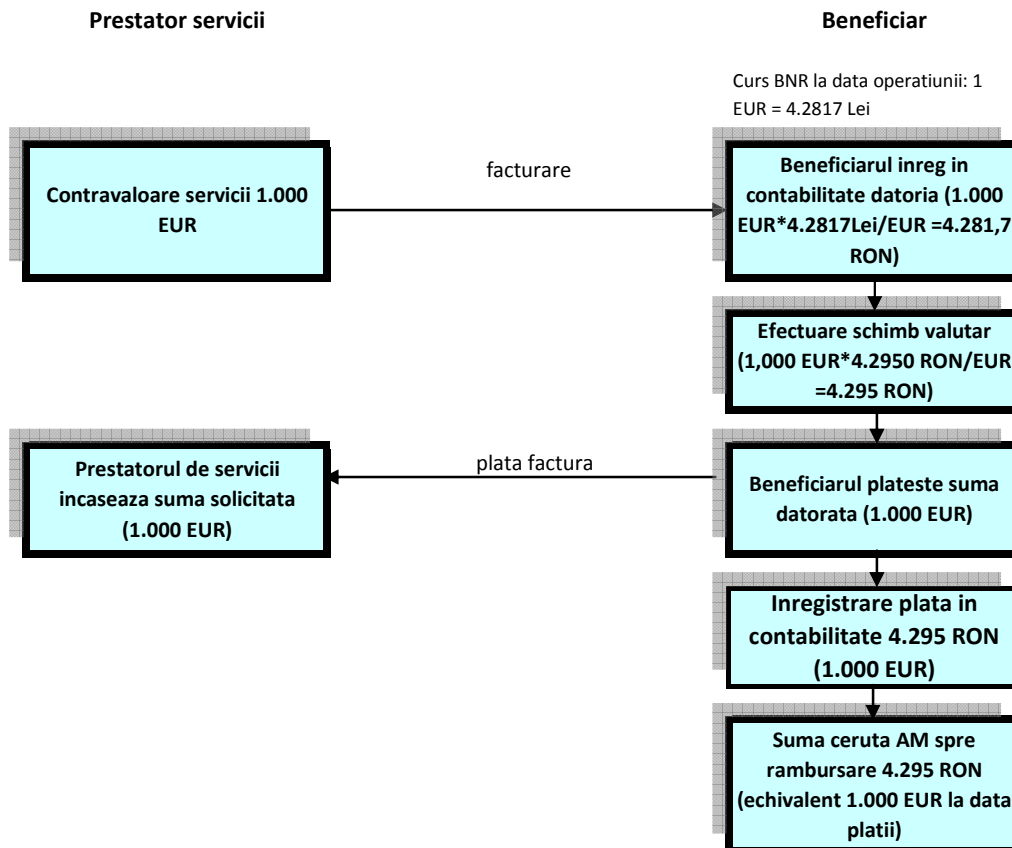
Prestator servicii

Beneficiar

Curs BNR la data operatiunii: 1 EUR = 4.2817 Lei

Contravaloare servicii 1.000 EUR

facturare

Beneficiarul inreg in contabilitate datoria (1.000 EUR*4.2817Lei/EUR =4.281,7 RON)

Efectuare schimb valutar (1,000 EUR*4.2950 RON/EUR =4.295 RON)

Prestatorul de servicii incaseaza suma solicitata (1.000 EUR)

plata factura

Beneficiarul plateste suma datorata (1.000 EUR)

Inregistrare plata in contabilitate 4.295 RON (1.000 EUR)

Suma ceruta AM spre rambursare 4.295 RON (echivalent 1.000 EUR la data platii)